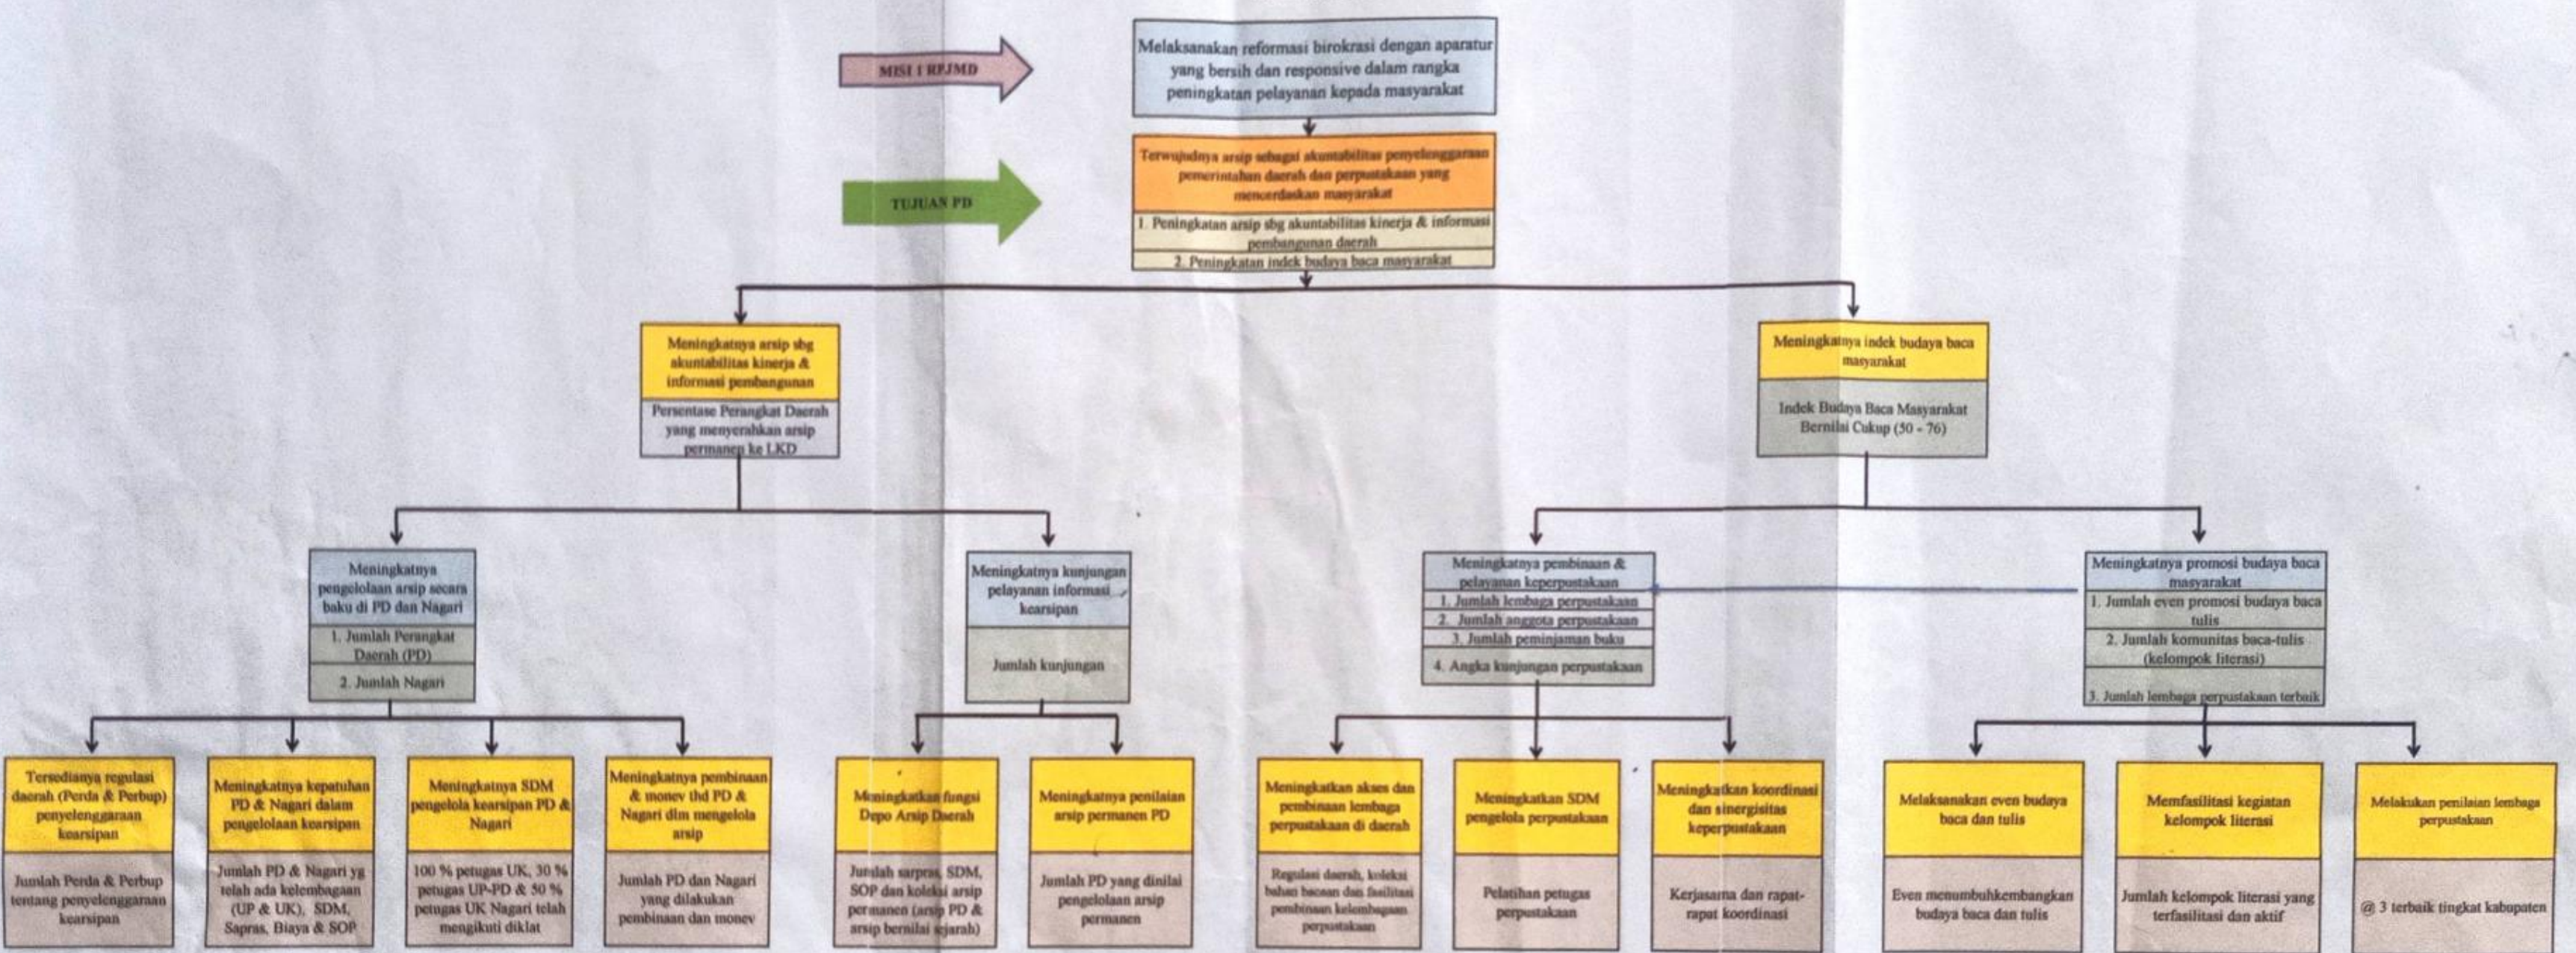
MISI I RPJMD

Melaksanakan reformasi birokrasi dengan aparatur yang bersih dan responsive dalam rangka peningkatan pelayanan kepada masyarakat

TUJUAN PD

Terwujudnya arsip sebagai akuntabilitas penyelenggaraan pemerintahan daerah dan perpustakaan yang mencerdaskan masyarakat

1. Peningkatan arsip sbg akuntabilitas kinerja & informasi pembangunan daerah

2. Peningkatan indek budaya baca masyarakat

Meningkatnya arsip sbg akuntabilitas kinerja & informasi pembangunan

Persentase Perangkat Daerah yang menyerahkan arsip permanen ke LKD

Meningkatnya indek budaya baca masyarakat

Indek Budaya Baca Masyarakat Bernilai Cukup (50 - 76)

Meningkatnya pengelolaan arsip secara baku di PD dan Nagari

1. Jumlah Perangkat Daerah (PD)

2. Jumlah Nagari

Meningkatnya kunjungan pelayanan informasi kearsipan

Jumlah kunjungan

Meningkatnya pembinaan & pelayanan keperpustakaan

1. Jumlah lembaga perpustakaan

2. Jumlah anggota perpustakaan

3. Jumlah peminjaman buku

4. Angka kunjungan perpustakaan

Meningkatnya promosi budaya baca masyarakat

1. Jumlah even promosi budaya baca tulis

2. Jumlah komunitas baca-tulis (kelompok literasi)

3. Jumlah lembaga perpustakaan terbaik

Tersedianya regulasi daerah (Perda & Perbup) penyelenggaraan kearsipan

Jumlah Perda & Perbup tentang penyelenggaraan kearsipan

Meningkatnya kepatuhan PD & Nagari dalam pengelolaan kearsipan

Jumlah PD & Nagari yg telah ada kelembagaan (UP & UK), SDM, Sapras, Biaya & SOP

Meningkatnya SDM pengelola kearsipan PD & Nagari

100 % petugas UK, 30 % petugas UP-PD & 50 % petugas UK Nagari telah mengikuti diklat

Meningkatnya pembinaan & monev thd PD & Nagari dlm mengelola arsip

Jumlah PD dan Nagari yang dilakukan pembinaan dan monev

Meningkatkan fungsi Depo Arsip Daerah

Jumlah sarpras, SDM, SOP dan koleksi arsip permanen (arsip PD & arsip bernilai sejarah)

Meningkatnya penilaian arsip permanen PD

Jumlah PD yang dinilai pengelolaan arsip permanen

Meningkatkan akses dan pembinaan lembaga perpustakaan di daerah

Regulasi daerah, koleksi bahan bacaan dan fasilitasi pembinaan kelembagaan perpustakaan

Meningkatkan SDM pengelola perpustakaan

Pelatihan petugas perpustakaan

Meningkatkan koordinasi dan sinergisitas keperpustakaan

Kerjasama dan rapat-rapat koordinasi

Melaksanakan even budaya baca dan tulis

Even menumbuhkembangkan budaya baca dan tulis

Memfasilitasi kegiatan kelompok literasi

Jumlah kelompok literasi yang terfasilitasi dan aktif

Melakukan penilaian lembaga perpustakaan

@ 3 terbaik tingkat kabupaten